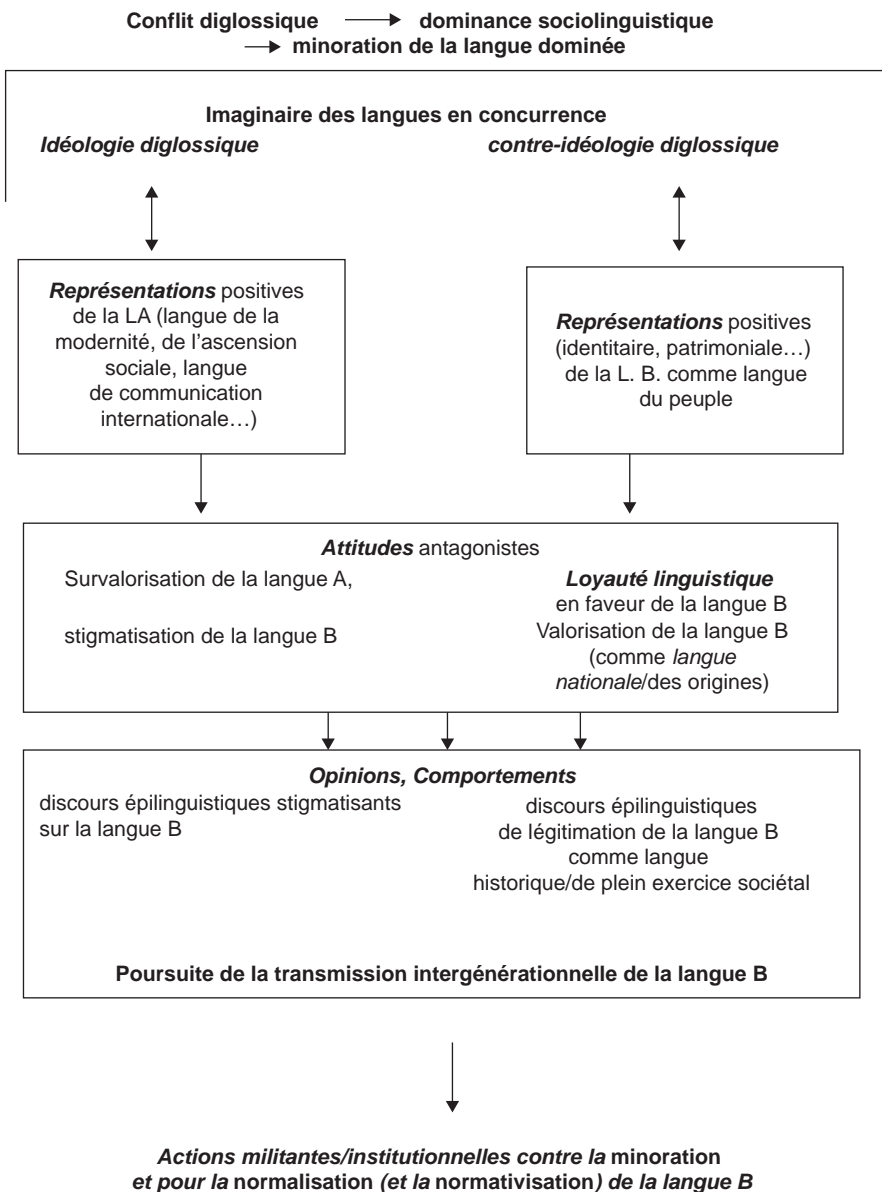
Conflit diglossique → dominance sociolinguistique
→ minoration de la langue dominée

Imaginaire des langues en concurrence
Idéologie diglossique

contre-idéologie diglossique

Représentations positives de la LA (langue de la modernité, de l'ascension sociale, langue de communication internationale…)

Représentations positives (identitaire, patrimoniale…) de la L. B. comme langue du peuple

Attitudes antagonistes

Survalorisation de la langue A,

stigmatisation de la langue B

Loyauté linguistique en faveur de la langue B
Valorisation de la langue B (comme langue nationale/des origines)

Opinions, Comportements

discours épilinguistiques stigmatisants sur la langue B

discours épilinguistiques de légitimation de la langue B comme langue historique/de plein exercice sociétal

Poursuite de la transmission intergénérationnelle de la langue B

Actions militantes/institutionnelles contre la minoration et pour la normalisation (et la normativisation) de la langue B